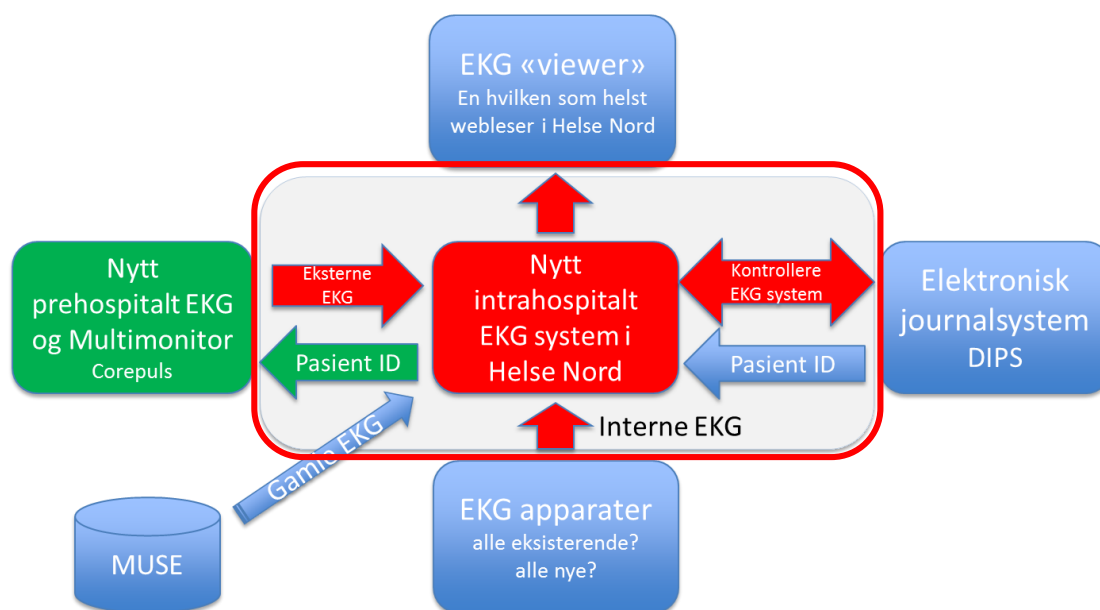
EKG «viewer»
En hvilken som helst webleser i Helse Nord

Nytt prehospitalt EKG og Multimonitor
Corepuls

Eksterne EKG

Nytt intrahospitalt EKG system i Helse Nord

Kontrollere EKG system

Elektronisk journalsystem DIPS

Pasient ID

Pasient ID

Interne EKG

Gamle EKG

MUSE

EKG apparater
alle eksisterende?
alle nye?